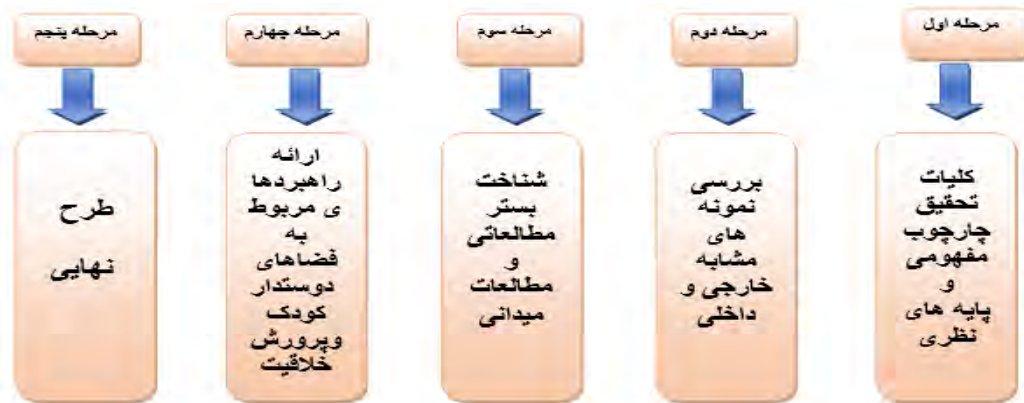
مرحله اول

کلیات تحقیق چارچوب مفهومی و پایه های نظری

مرحله دوم

بررسی نمونه های مشابه خارجی و داخلی

مرحله سوم

شناخت بستر مطالعاتی و مطالعات میدانی

مرحله چهارم

ارائه راهبردهای مربوط به فضاهای دوستدار کودک وپرورش خلاقیت

مرحله پنجم

طرح نهایی